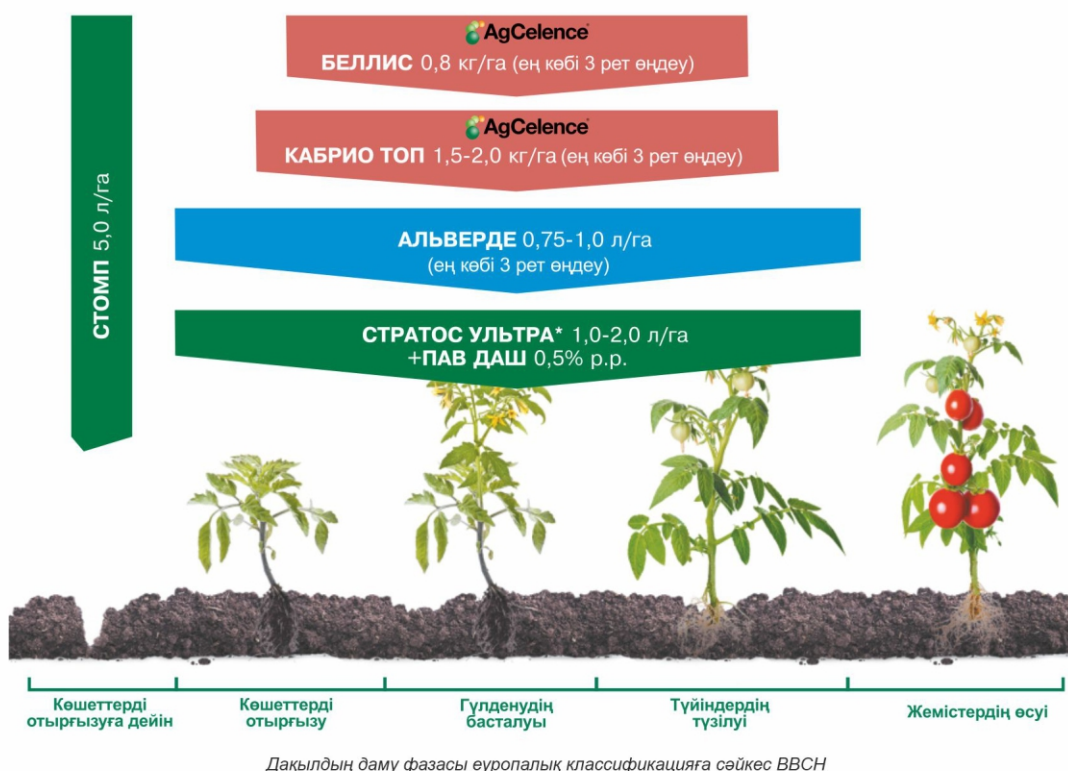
СТОМП 5,0 л/га

AgCelence
БЕЛЛИС 0,8 кг/га (ең көбі 3 рет өңдеу)

AgCelence
КАБРИО ТОП 1,5-2,0 кг/га (ең көбі 3 рет өңдеу)

АЛЬВЕРДЕ 0,75-1,0 л/га
(ең көбі 3 рет өңдеу)

СТРАТОС УЛЬТРА* 1,0-2,0 л/га
+ПАВ ДАШ 0,5% р.р.

Көшеттерді отырғызуға дейін

Көшеттерді отырғызу

Гүлденудің басталуы

Түйіндердің түзілуі

Жемістердің өсуі

Дақылдың даму фазасы еуропалық классификацияға сәйкес BBCH